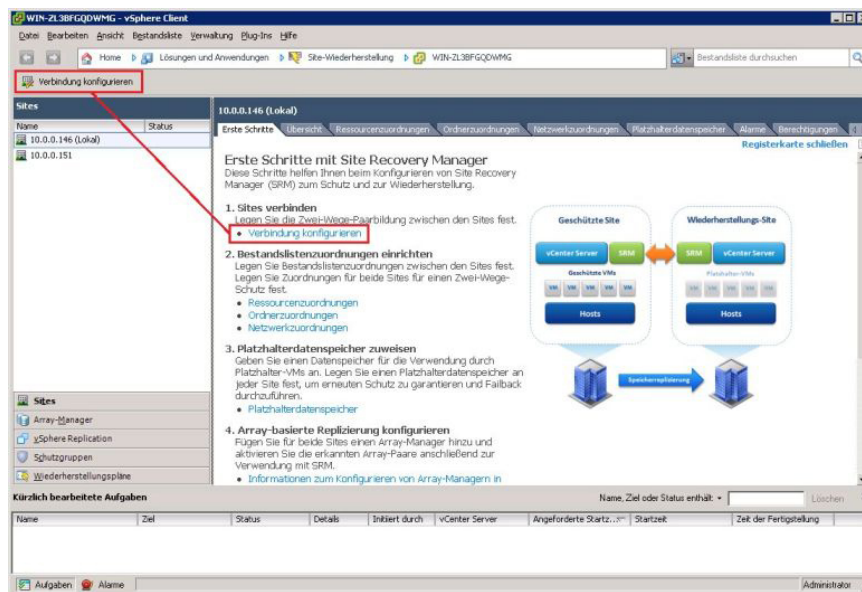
WIN-ZL3BFGQDWMG - vSphere Client

Datei Bearbeiten Ansicht Bestandsliste Verwaltung Plug-Ins Hilfe

Home Lösungen und Anwendungen Site-Wiederherstellung WIN-ZL3BFGQDWMG

Bestandsliste durchsuchen

Verbindung konfigurieren

Sites

| Name | Status |
|---|---|
| 10.0.0.146 (Lokal) | |
| 10.0.0.151 | |

10.0.0.146 (Lokal)

Erste Schritte Übersicht Ressourcenzuordnungen Ordnerzuordnungen Netzwerkzuordnungen Platzhalterdatenspeicher Alarme Berechtigungen

Registerkarte schließen

Erste Schritte mit Site Recovery Manager

Diese Schritte helfen Ihnen beim Konfigurieren von Site Recovery Manager (SRM) zum Schutz und zur Wiederherstellung.

1. Sites verbinden
Legen Sie die Zwei-Wege-Paarbildung zwischen den Sites fest.
• Verbindung konfigurieren

2. Bestandslistenzuordnungen einrichten
Legen Sie Bestandslistenzuordnungen zwischen den Sites fest. Legen Sie Zuordnungen für beide Sites für einen Zwei-Wege-Schutz fest.
• Ressourcenzuordnungen
• Ordnerzuordnungen
• Netzwerkzuordnungen

3. Platzhalterdatenspeicher zuweisen
Geben Sie einen Datenspeicher für die Verwendung durch Platzhalter-VMs an. Legen Sie einen Platzhalterdatenspeicher an jeder Site fest, um erneuten Schutz zu garantieren und Failback durchzuführen.
• Platzhalterdatenspeicher

4. Array-basierte Replizierung konfigurieren
Fügen Sie für beide Sites einen Array-Manager hinzu und aktivieren Sie die erkannten Array-Paare anschließend zur Verwendung mit SRM.
• Informationen zum Konfigurieren von Array-Managern in

Geschützte Site
vCenter Server SRM
Geschützte VMs
VM VM VM VM VM
Hosts

Wiederherstellungs-Site
SRM vCenter Server
Platzhalter-VMs
VM VM VM VM VM
Hosts

Speicherreplizierung

Sites
Array-Manager
vSphere Replication
Schutzgruppen
Wiederherstellungspläne

Kürzlich bearbeitete Aufgaben

Name, Ziel oder Status enthält: Löschen

| Name | Ziel | Status | Details | Initiiert durch | vCenter Server | Angeforderte Startz... | Startzeit | Zeit der Fertigstellung |
|---|---|---|---|---|---|---|---|---|

Aufgaben Alarme

Administrator